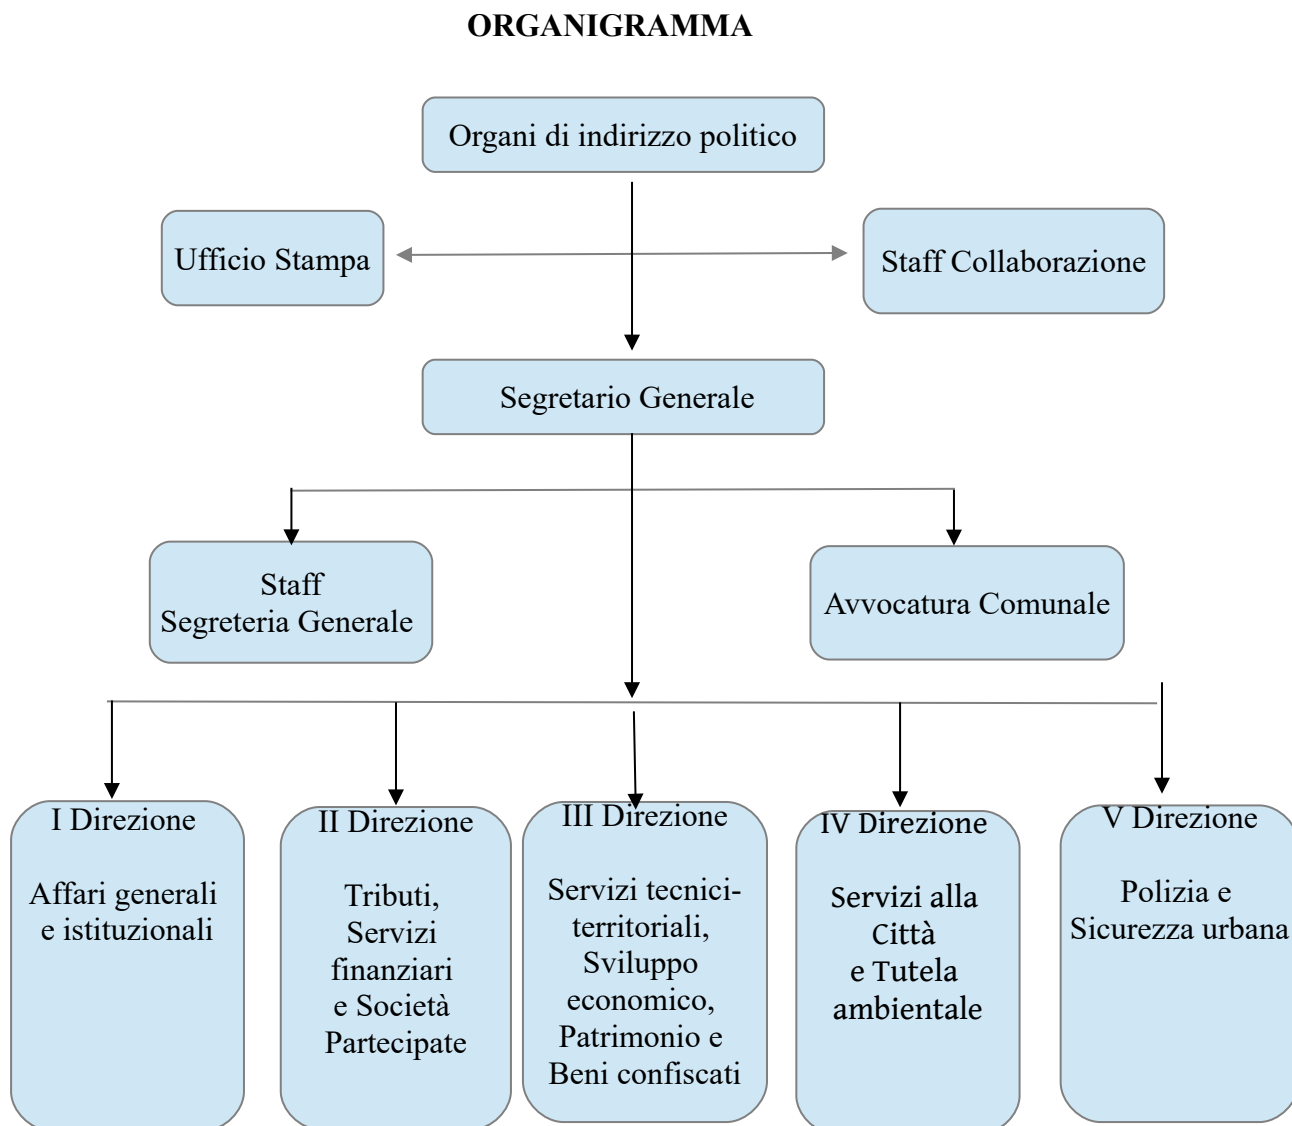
ORGANIGRAMMA

Organi di indirizzo politico

Ufficio Stampa

Staff Collaborazione

Segretario Generale

Staff Segreteria Generale

Avvocatura Comunale

I Direzione

Affari generali e istituzionali

II Direzione

Tributi, Servizi finanziari e Società Partecipate

III Direzione

Servizi tecnici-territoriali, Sviluppo economico, Patrimonio e Beni confiscati

IV Direzione

Servizi alla Città e Tutela ambientale

V Direzione

Polizia e Sicurezza urbana